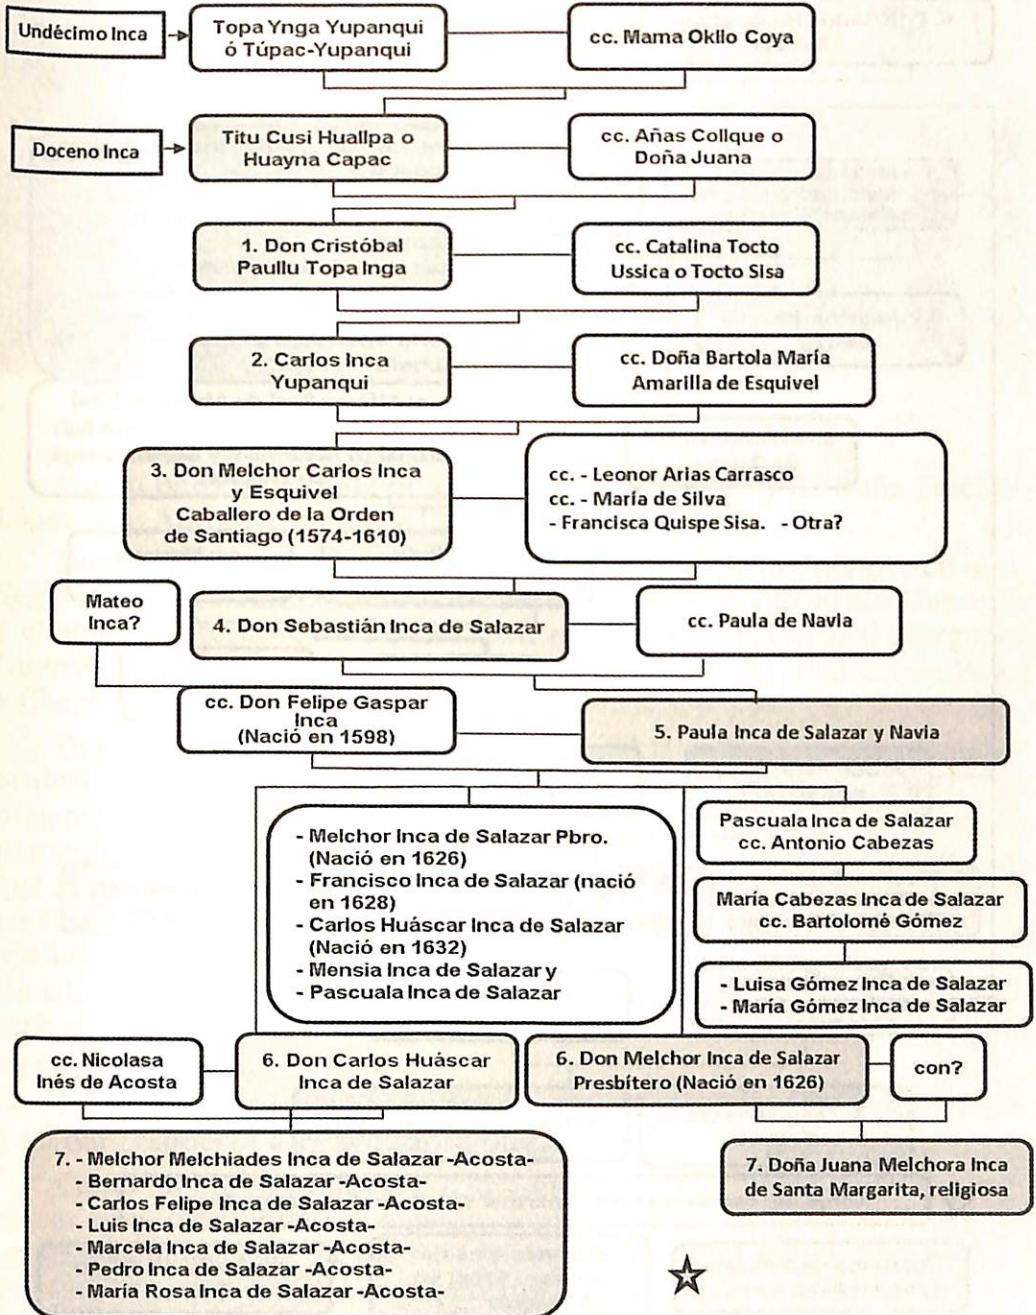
Undécimo Inca

Topa Ynga Yupanqui ó Túpac-Yupanqui

cc. Mama Okllo Coya

Doceno Inca

Titu Cusi Huallpa o Huayna Capac

cc. Añas Collque o Doña Juana

1. Don Cristóbal Paullu Topa Inga

cc. Catalina Tocto Ussica o Tocto Sisa

2. Carlos Inca Yupanqui

cc. Doña Bartola María Amarilla de Esquivel

3. Don Melchor Carlos Inca y Esquivel Caballero de la Orden de Santiago (1574-1610)

cc. - Leonor Arias Carrasco
cc. - María de Silva
- Francisca Quispe Sisa. - Otra?

Mateo Inca?

4. Don Sebastián Inca de Salazar

cc. Paula de Navia

cc. Don Felipe Gaspar Inca (Nació en 1598)

5. Paula Inca de Salazar y Navia

- Melchor Inca de Salazar Pbro. (Nació en 1626)
- Francisco Inca de Salazar (nació en 1628)
- Carlos Huáscar Inca de Salazar (Nació en 1632)
- Mensia Inca de Salazar y
- Pascuala Inca de Salazar

Pascuala Inca de Salazar cc. Antonio Cabezas

María Cabezas Inca de Salazar cc. Bartolomé Gómez

- Luisa Gómez Inca de Salazar
- María Gómez Inca de Salazar

cc. Nicolasa Inés de Acosta

6. Don Carlos Huáscar Inca de Salazar

6. Don Melchor Inca de Salazar Presbítero (Nació en 1626)

con?

7. - Melchor Melchiades Inca de Salazar -Acosta-
- Bernardo Inca de Salazar -Acosta-
- Carlos Felipe Inca de Salazar -Acosta-
- Luis Inca de Salazar -Acosta-
- Marcela Inca de Salazar -Acosta-
- Pedro Inca de Salazar -Acosta-
- María Rosa Inca de Salazar -Acosta-

7. Doña Juana Melchora Inca de Santa Margarita, religiosa